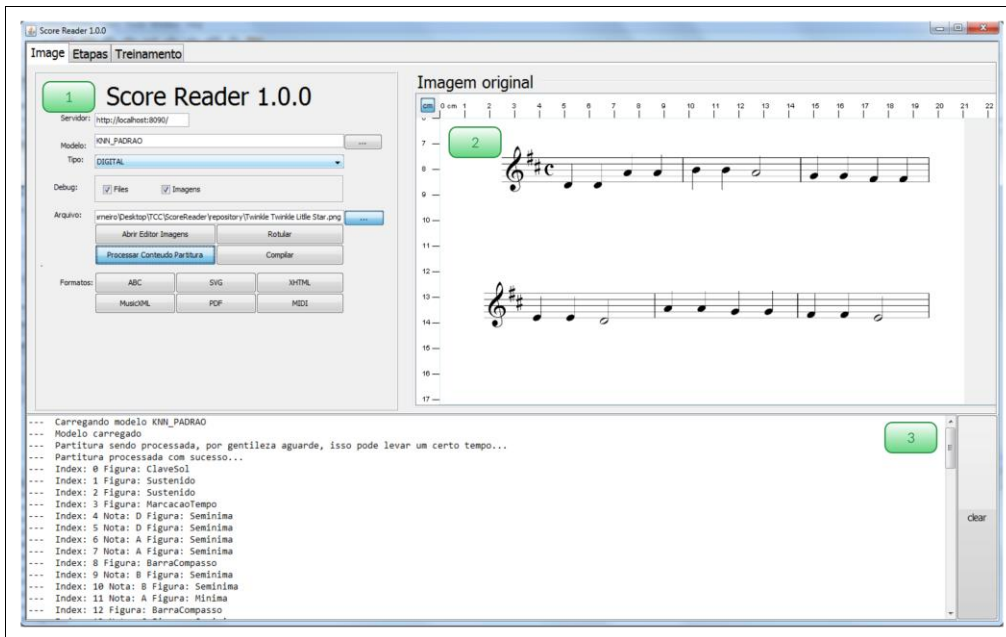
Score Reader 1.0.0

Image Etapas Treinamento

1

Score Reader 1.0.0

Servidor: http://localhost:8090/

Modelo: KNN_PADRAO ...

Tipo: DIGITAL

Debug: Files Imagens

Arquivo: rneiro\Desktop\TCC\ScoreReader\repository\Twinkle Twinkle Litle Star.png ...

Abrir Editor Imagens | Rotular

Processar Conteudo Partitura | Compilar

Formatos: ABC | SVG | XHTML

MusicXML | PDF | MIDI

Imagem original

cm 0 cm 1 2 3 4 5 6 7 8 9 10 11 12 13 14 15 16 17 18 19 20 21 22

7 8 9 10 11 12 13 14 15 16 17

2

3

--- Carregando modelo KNN_PADRAO
--- Modelo carregado
--- Partitura sendo processada, por gentileza aguarde, isso pode levar um certo tempo...
--- Partitura processada com sucesso...
--- Index: 0 Figura: ClaveSol
--- Index: 1 Figura: Sustenido
--- Index: 2 Figura: Sustenido
--- Index: 3 Figura: MarcacaoTempo
--- Index: 4 Nota: D Figura: Seminima
--- Index: 5 Nota: D Figura: Seminima
--- Index: 6 Nota: A Figura: Seminima
--- Index: 7 Nota: A Figura: Seminima
--- Index: 8 Figura: BarraCompasso
--- Index: 9 Nota: B Figura: Seminima
--- Index: 10 Nota: B Figura: Seminima
--- Index: 11 Nota: A Figura: Minima
--- Index: 12 Figura: BarraCompasso

clear